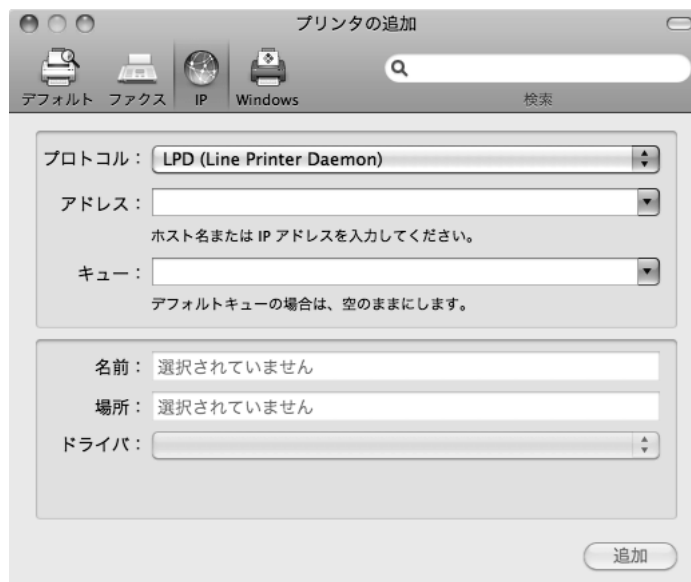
プリンタの追加

デフォルト ファクス IP Windows

検索

プロトコル： LPD (Line Printer Daemon)

アドレス：

ホスト名または IP アドレスを入力してください。

キュー：

デフォルトキューの場合は、空のままにします。

名前： 選択されていません

場所： 選択されていません

ドライバ：

追加